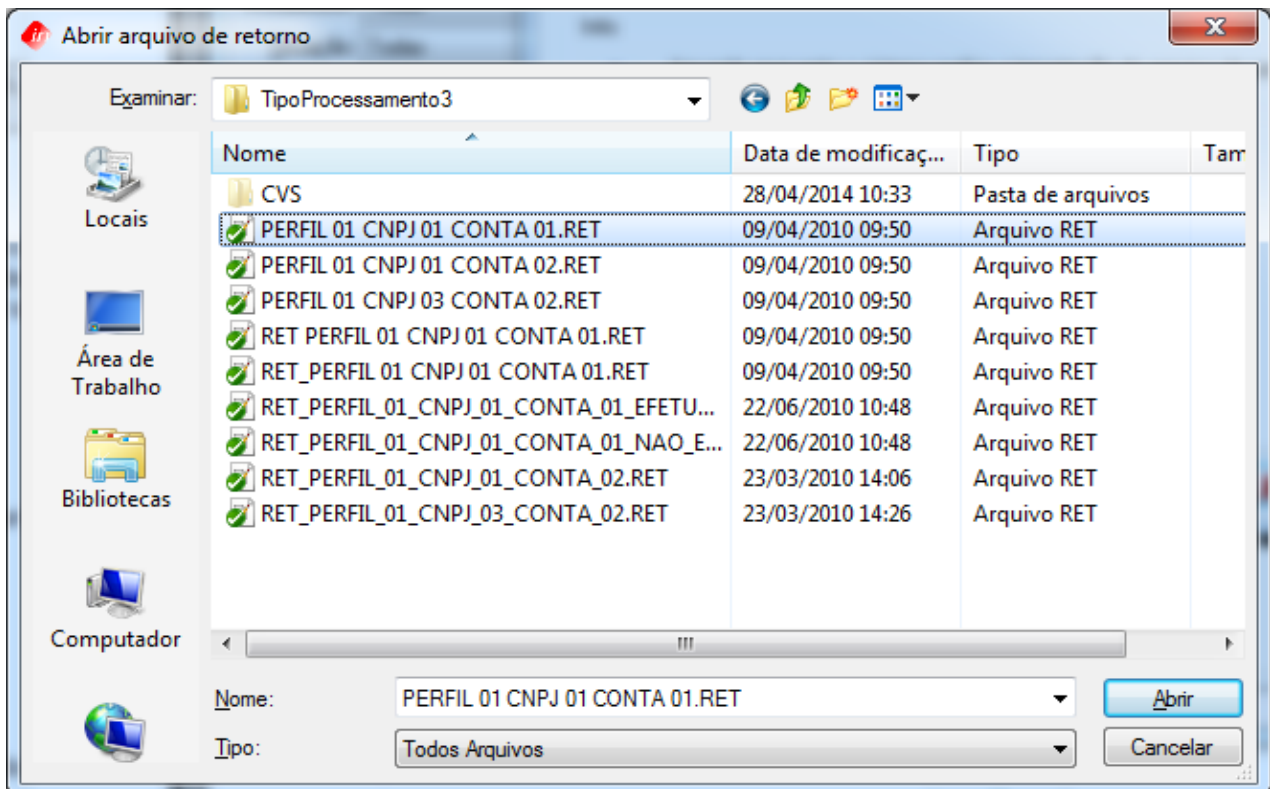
Abrir arquivo de retorno

Examinar: TipoProcessamento3

Locais

Área de Trabalho

Bibliotecas

Computador

| Nome | Data de modificaç... | Tipo | Tam |
|---|---|---|---|
| CVS | 28/04/2014 10:33 | Pasta de arquivos | |
| PERFIL 01 CNPJ 01 CONTA 01.RET | 09/04/2010 09:50 | Arquivo RET | |
| PERFIL 01 CNPJ 01 CONTA 02.RET | 09/04/2010 09:50 | Arquivo RET | |
| PERFIL 01 CNPJ 03 CONTA 02.RET | 09/04/2010 09:50 | Arquivo RET | |
| RET PERFIL 01 CNPJ 01 CONTA 01.RET | 09/04/2010 09:50 | Arquivo RET | |
| RET_PERFIL 01 CNPJ 01 CONTA 01.RET | 09/04/2010 09:50 | Arquivo RET | |
| RET_PERFIL_01_CNPJ_01_CONTA_01_EFETU... | 22/06/2010 10:48 | Arquivo RET | |
| RET_PERFIL_01_CNPJ_01_CONTA_01_NAO_E... | 22/06/2010 10:48 | Arquivo RET | |
| RET_PERFIL_01_CNPJ_01_CONTA_02.RET | 23/03/2010 14:06 | Arquivo RET | |
| RET_PERFIL_01_CNPJ_03_CONTA_02.RET | 23/03/2010 14:26 | Arquivo RET | |

Nome: PERFIL 01 CNPJ 01 CONTA 01.RET

Abrir

Tipo: Todos Arquivos

Cancelar